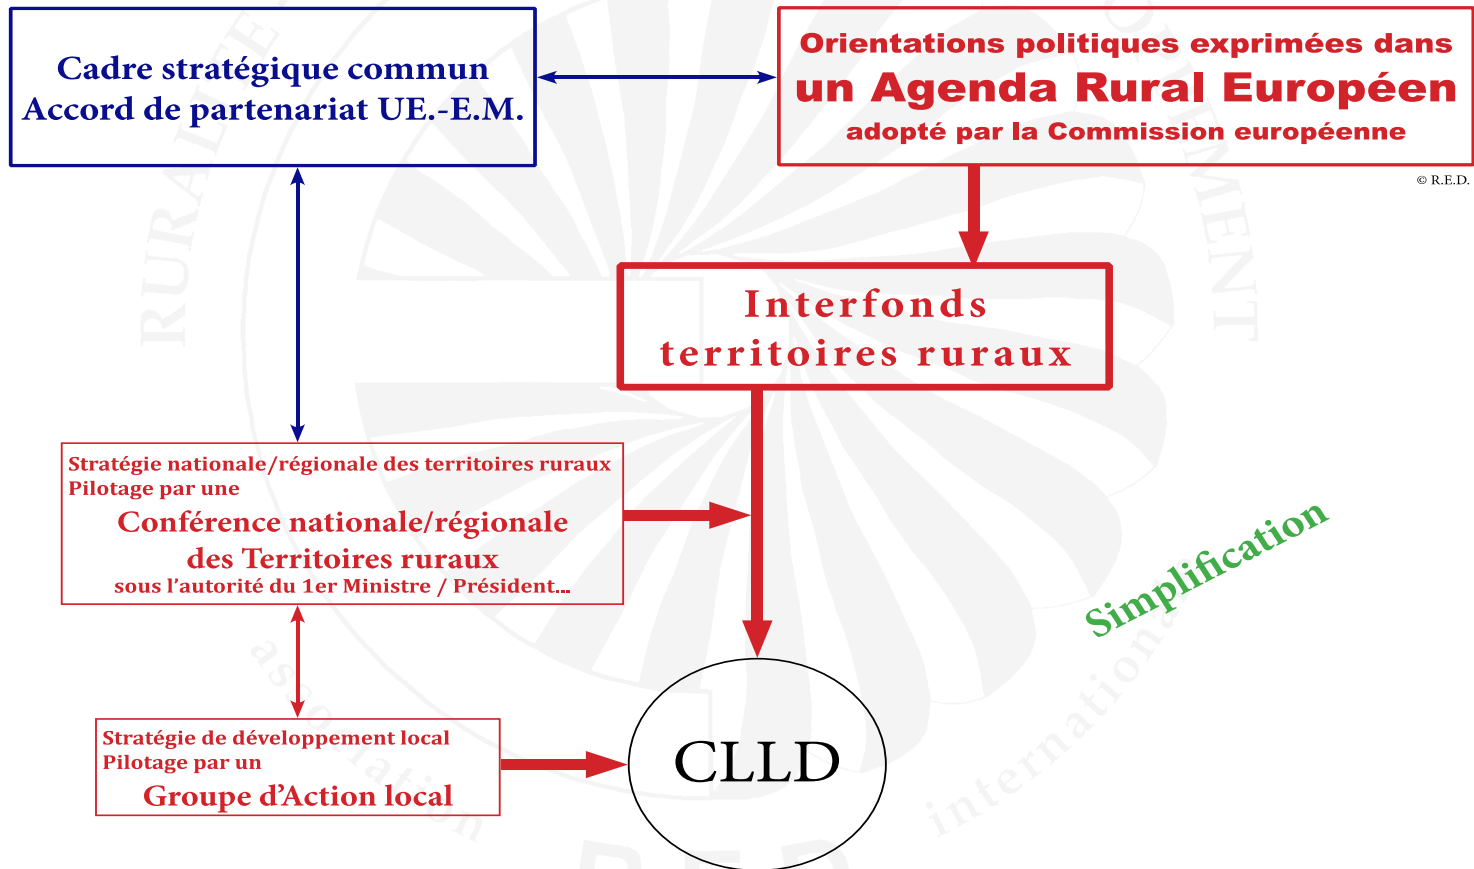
Cadre stratégique commun
Accord de partenariat UE.-E.M.

Orientations politiques exprimées dans
un Agenda Rural Européen
adopté par la Commission européenne

© R.E.D.

Interfonds
territoires ruraux

Stratégie nationale/régionale des territoires ruraux
Pilotage par une
Conférence nationale/régionale
des Territoires ruraux
sous l'autorité du 1er Ministre / Président...

Simplification

Stratégie de développement local
Pilotage par un
Groupe d'Action local

CLLD

RURALITE
ENVIRONNEMENT
association
internationale
R.E.D.